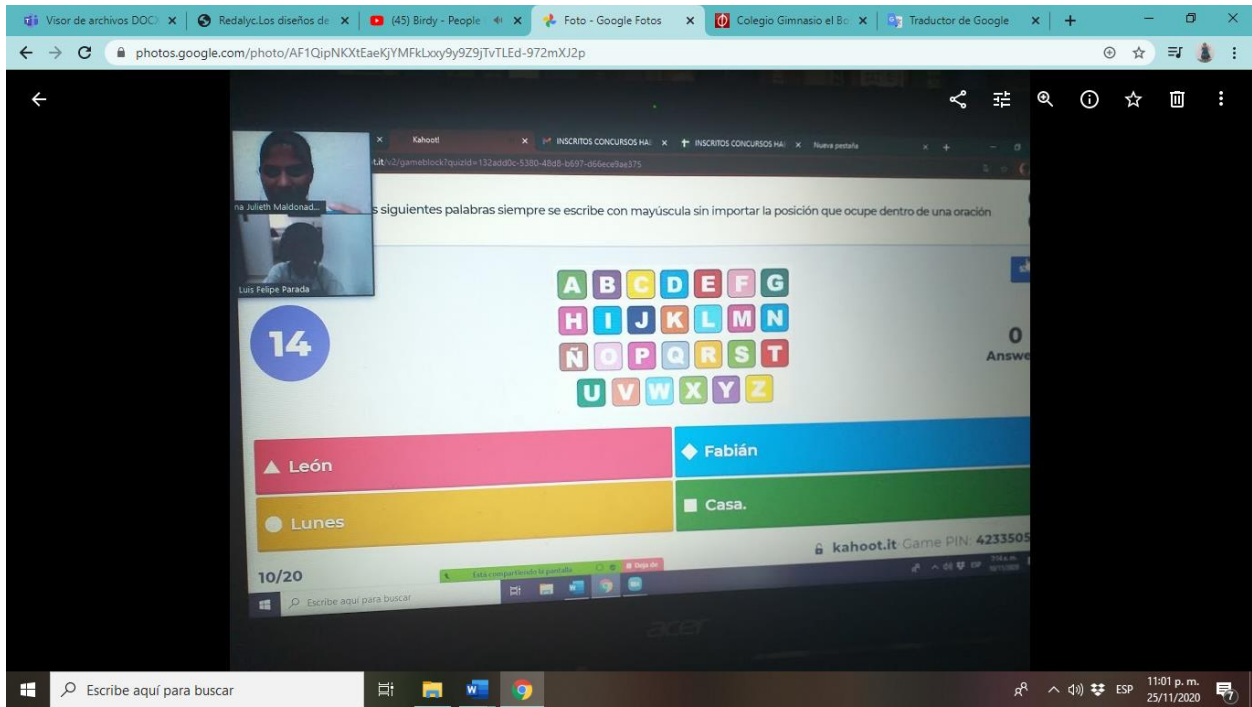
Visor de archivos DOC × | Redalyc.Los diseños de × | (45) Birdy - People × | Foto - Google Fotos × | Colegio Gimnasio el Bo × | Traductor de Google × | +

photos.google.com/photo/AF1QipNKXtEaeKjYMFkLxxy9y9Z9jTvTLEd-972mXJ2p

Kahoot! × | INSCRITOS CONCURSOS HA × | INSCRITOS CONCURSOS HA × | Nueva pestaña

.it/v2/gameblock?quizId=132add0c-5380-48d8-b697-d66ece9ae375

na Julieth Maldonad...

s siguientes palabras siempre se escribe con mayúscula sin importar la posición que ocupe dentro de una oración

Luis Felipe Parada

A B C D E F G
H I J K L M N
Ñ O P Q R S T
U V W X Y Z

14

0
Answe

León

Fabián

Lunes

Casa.

kahoot.it Game PIN: 4233505

10/20

Está compartiendo la pantalla | Dejar de

Escribe aquí para buscar

acer

Escribe aquí para buscar

ESP 11:01 p. m. 25/11/2020